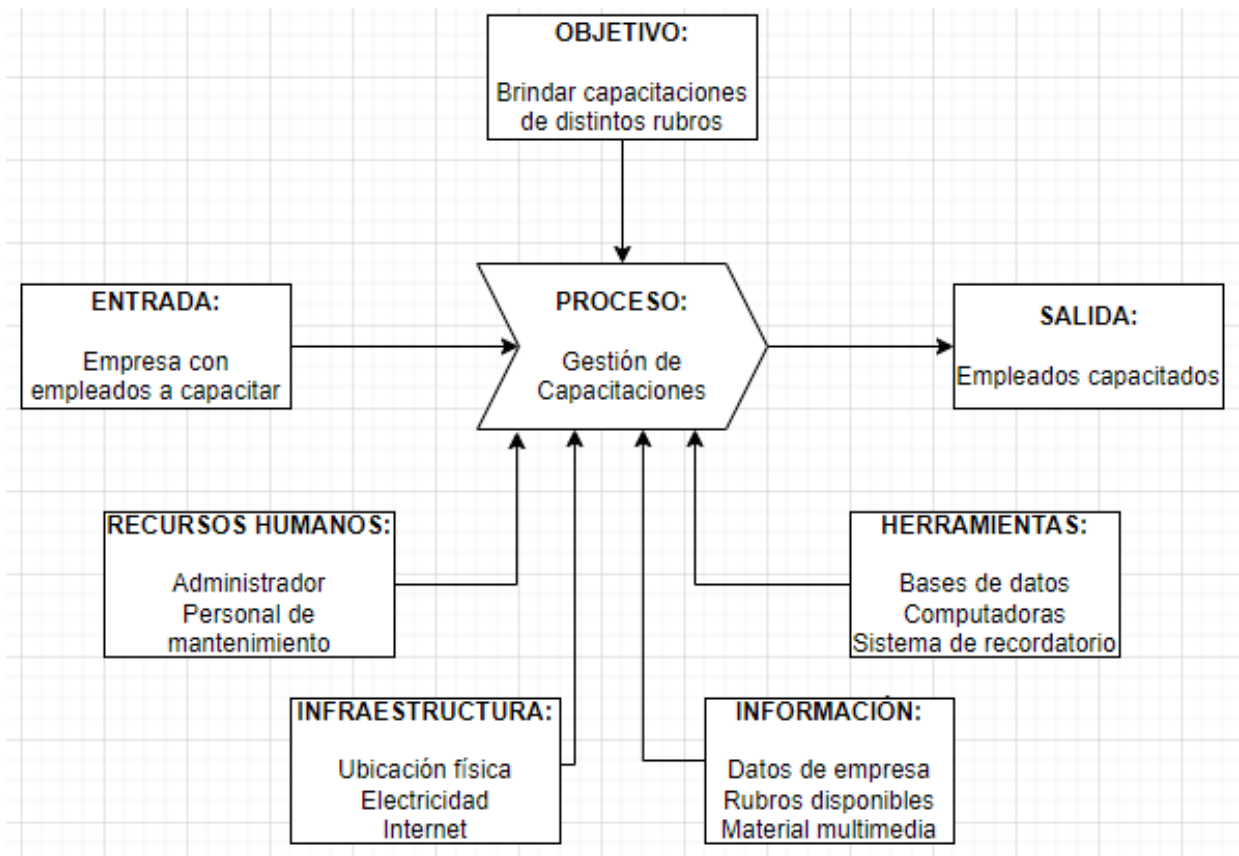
OBJETIVO:

Brindar capacitaciones de distintos rubros

ENTRADA:

Empresa con empleados a capacitar

PROCESO:

Gestión de Capacitaciones

SALIDA:

Empleados capacitados

RECURSOS HUMANOS:

Administrador
Personal de mantenimiento

HERRAMIENTAS:

Bases de datos
Computadoras
Sistema de recordatorio

INFRAESTRUCTURA:

Ubicación física
Electricidad
Internet

INFORMACIÓN:

Datos de empresa
Rubros disponibles
Material multimedia